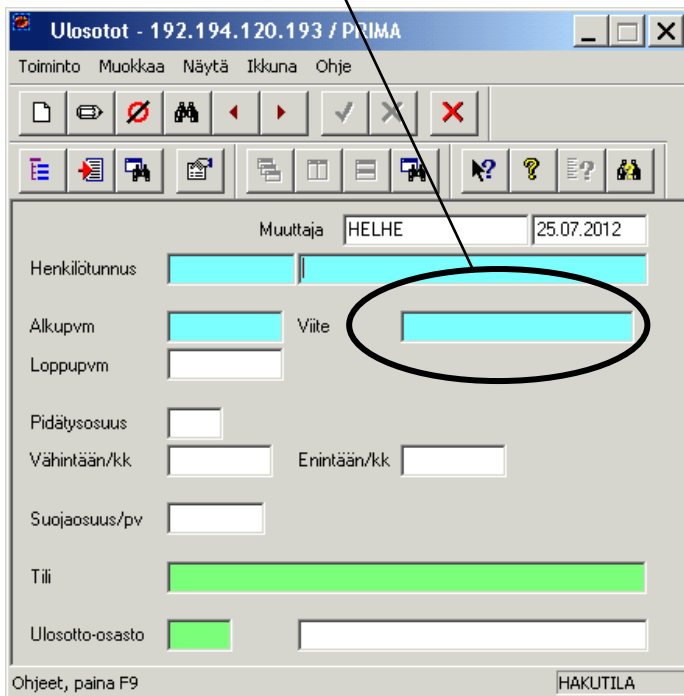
Ulosotot - 192.194.120.193 / PRIMA

Toiminto Muokkaa Näytä Ikkuna Ohje

Muuttaja HELHE 25.07.2012

Henkilötunnus

Alkupvm Viite

Loppupvm

Pidätysosuus

Vähintään/kk Enintään/kk

Suojaosuus/pv

Tili

Ulosotto-osasto

Ohjeet, paina F9 HAKUTILA